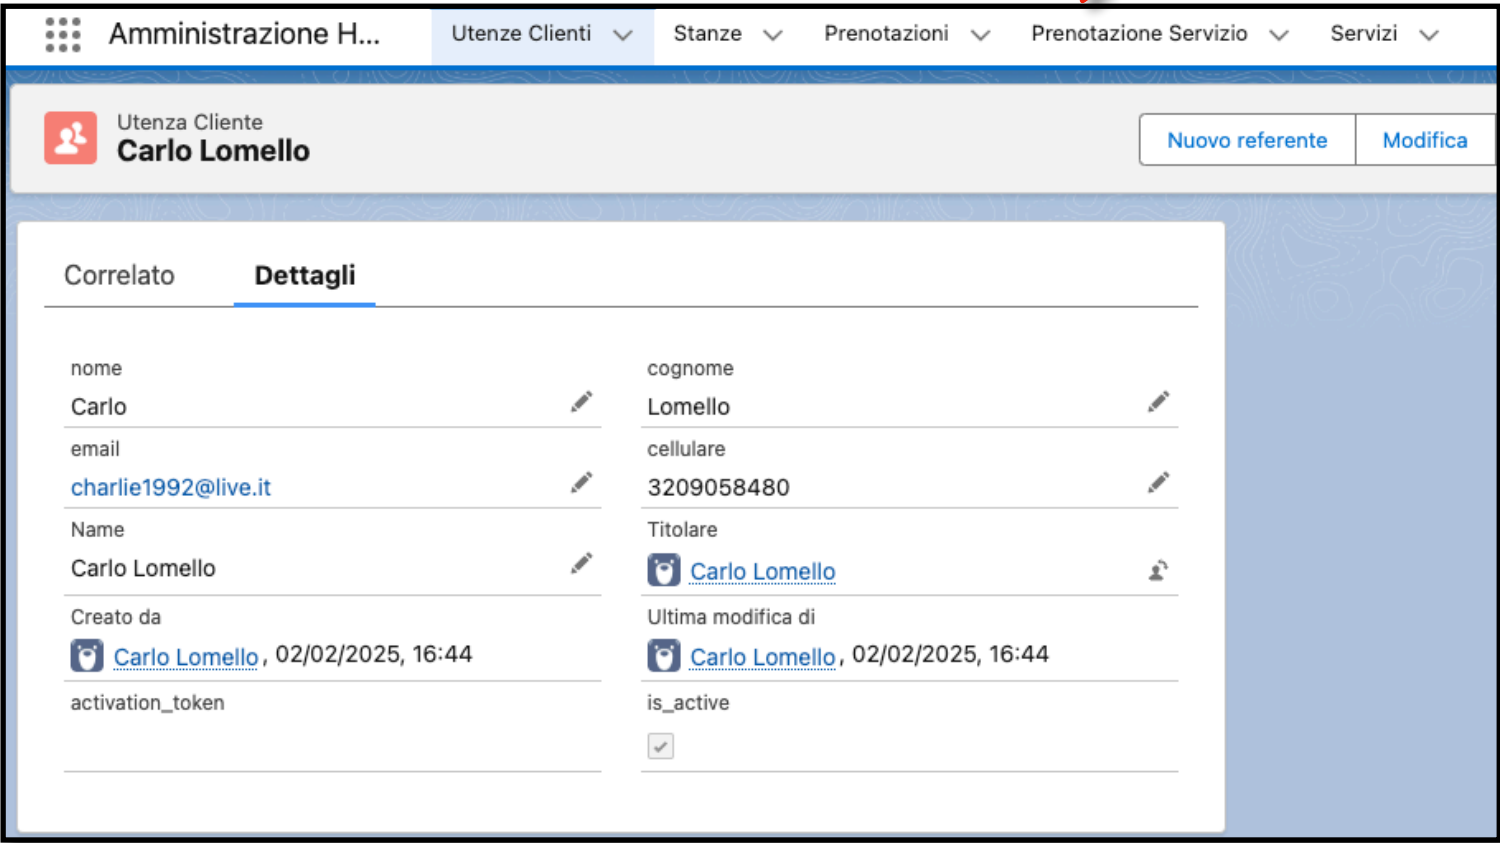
Amministrazione H...

Utenze Clienti

Stanze

Prenotazioni

Prenotazione Servizio

Servizi

Utenza Cliente
Carlo Lomello

Nuovo referente

Modifica

Correlato

Dettagli

nome
Carlo

cognome
Lomello

email
charlie1992@live.it

cellulare
3209058480

Name
Carlo Lomello

Titolare
Carlo Lomello

Creato da
Carlo Lomello, 02/02/2025, 16:44

Ultima modifica di
Carlo Lomello, 02/02/2025, 16:44

activation_token

is_active